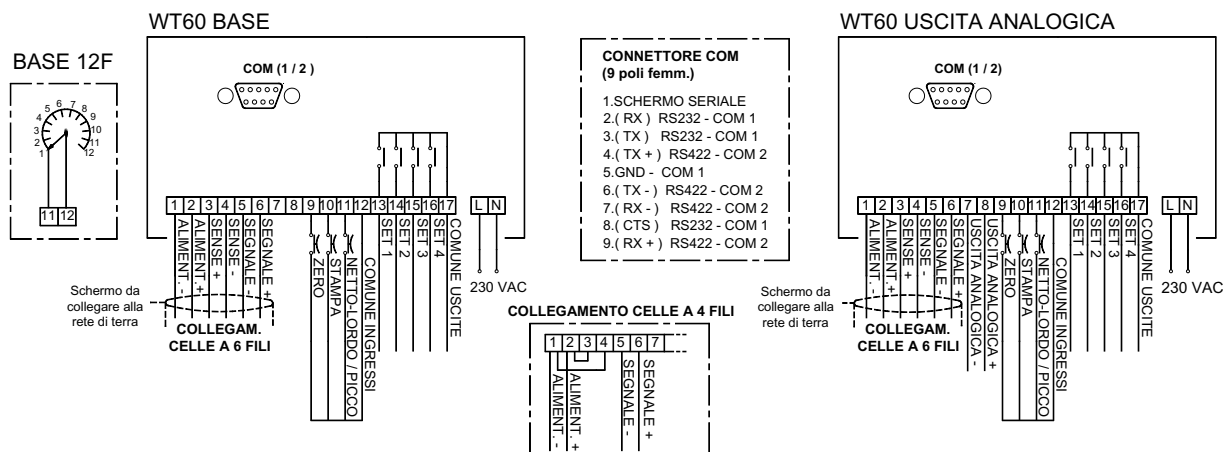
WT60 BASE

BASE 12F

1 2 3 4 5 6 7 8 9 10 11 12

11 12

COM (1 / 2 )

1 2 3 4 5 6 7 8 9 10 11 12 13 14 15 16 17 L N

ALIMENT. -
ALIMENT. +
SENSE +
SENSE -
SEGNALE -
SEGNALE +
ZERO
STAMPA
NETTO-LORDO / PICCO
COMUNE INGRESSI
SET 1
SET 2
SET 3
SET 4
COMUNE USCITE

230 VAC

Schermo da collegare alla rete di terra

COLLEGAM. CELLE A 6 FILI

CONNETTORE COM (9 poli femm.)

1.SCHERMO SERIALE
2.( RX ) RS232 - COM 1
3.( TX ) RS232 - COM 1
4.( TX + ) RS422 - COM 2
5.GND - COM 1
6.( TX - ) RS422 - COM 2
7.( RX - ) RS422 - COM 2
8.( CTS ) RS232 - COM 1
9.( RX + ) RS422 - COM 2

COLLEGAMENTO CELLE A 4 FILI

1 2 3 4 5 6 7

ALIMENT. -
ALIMENT. +
SEGNALE -
SEGNALE +

WT60 USCITA ANALOGICA

COM (1 / 2)

1 2 3 4 5 6 7 8 9 10 11 12 13 14 15 16 17 L N

ALIMENT. -
ALIMENT. +
SENSE +
SENSE -
SEGNALE -
SEGNALE +
USCITA ANALOGICA -
USCITA ANALOGICA +
ZERO
STAMPA
NETTO-LORDO / PICCO
COMUNE INGRESSI
SET 1
SET 2
SET 3
SET 4
COMUNE USCITE

230 VAC

Schermo da collegare alla rete di terra

COLLEGAM. CELLE A 6 FILI